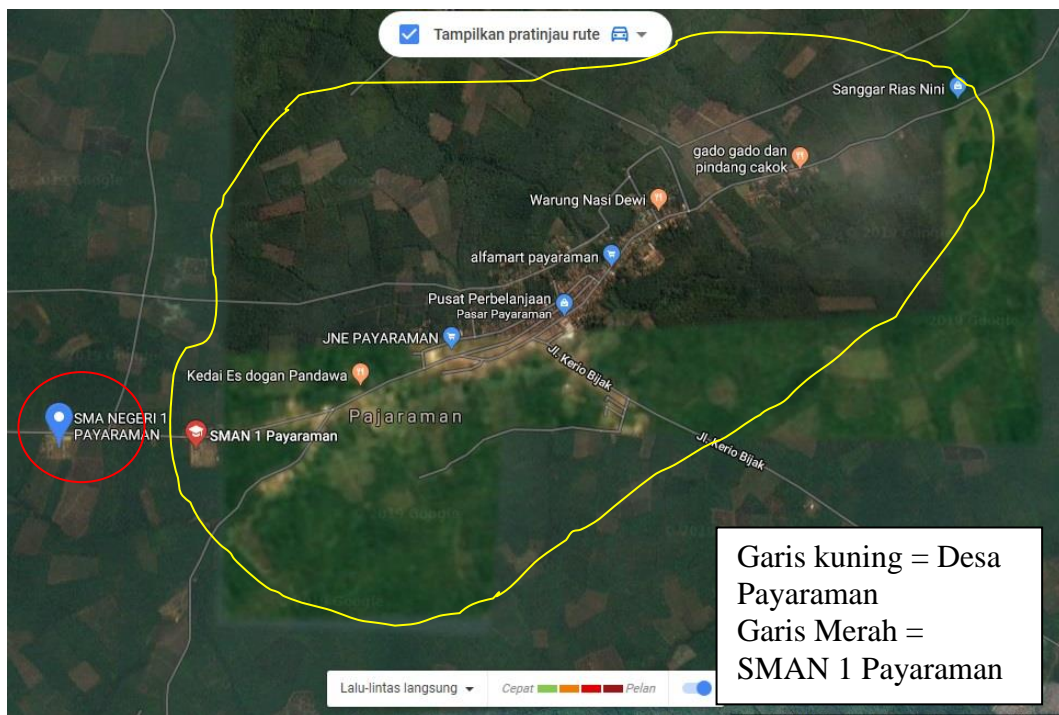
Tampilkan pratinjau rute

Sanggar Rias Nini

gado gado dan pindang cakok

Warung Nasi Dewi

alfamart payaraman

Pusat Perbelanjaan
Pasar Payaraman

JNE PAYARAMAN

Jl. Kerio Bijak

Kedai Es dogan Pandawa

SMA NEGERI 1 PAYARAMAN

SMAN 1 Payaraman

Pajaraman

Jl. Kerio Bijak

©2019 Google

Garis kuning = Desa Payaraman
Garis Merah = SMAN 1 Payaraman

Lalu-lintas langsung

Cepat

Pelan